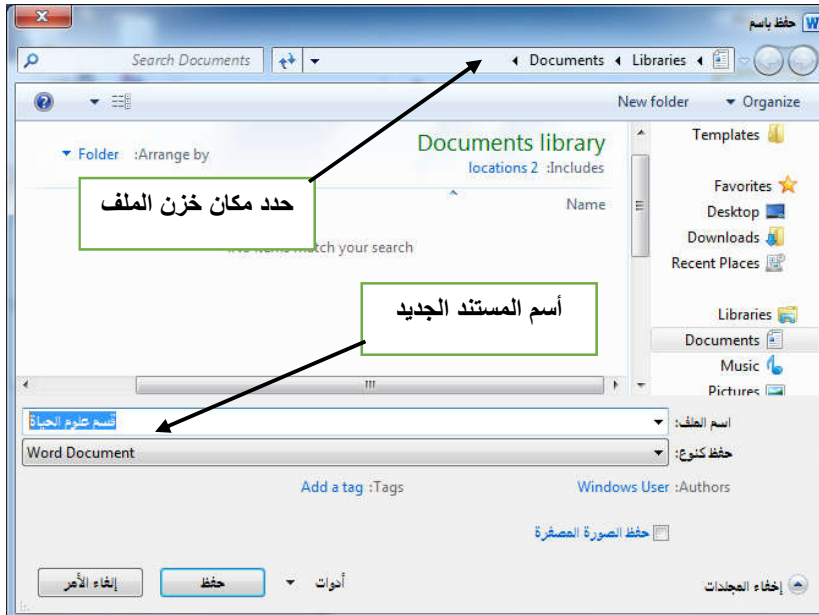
حفظ باسم

Search Documents

Documents ◂ Libraries ◂

New folder ▾ Organize

Documents library
Includes: 2 locations

Arrange by: Folder ▾

Name

حدد مكان خزن الملف

No items match your search

أسم المستند الجديد

Templates

Favorites
Desktop
Downloads
Recent Places

Libraries
Documents
Music
Pictures

اسم الملف: قسم علوم الحياة

حفظ كنوع: Word Document

Authors: Windows User

Tags: Add a tag

حفظ الصورة المصغرة

إخفاء المجلدات

أدوات ▾

حفظ

إلغاء الأمر